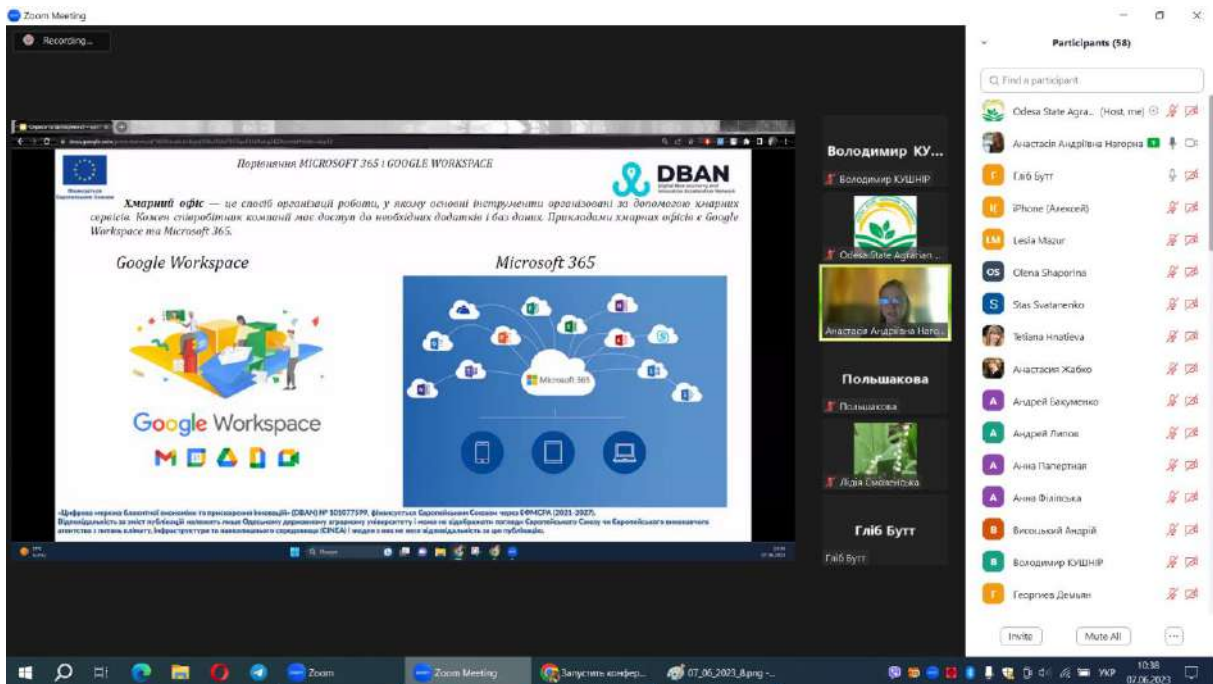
Zoom Meeting

Recording...

Порівняння MICROSOFT 365 і GOOGLE WORKSPACE

DBAN

**Хмарний офіс** — це спосіб організації роботи, у якому основні інструменти організовані за допомогою хмарних сервісів. Кожен співробітник компанії має доступ до необхідних додатків і баз даних. Прикладами хмарних офісів є Google Workspace та Microsoft 365.

Google Workspace

Microsoft 365

Google Workspace

Microsoft 365

«Цифрова мережа блакитної економіки та прискорення інновацій» (DBAN) № 101077599, фінансується Європейським Союзом через ЕФМСРА (2021-2027). Відповідальність за зміст публікації належить лише Одеському державному аграрному університету і може не відображати погляди Європейського Союзу чи Європейського виконавчого агентства з питань клімату, інфраструктури та навколишнього середовища (CINEA) і жоден з них не може відповідальність за цю публікацію.

Володимир КУ...

Володимир КУШНІР

Odesa State Agrarian ...

Анастасія Андріївна Нагорна

Польшакова

Польшакова

Лідія Смоленська

Гліб Бутт

Гліб Бутт

Participants (58)

Find a participant

Odesa State Agra... (Host, me)

Анастасія Андріївна Нагорна

Гліб Бутт

iPhone (Алексей)

Lesia Mazur

Olena Shaporina

Stas Svatanenko

Tetiana Hnatieva

Анастасия Жабко

Андрей Бахуменко

Андрей Липов

Анна Папертная

Анна Філінська

Висоцький Андрій

Володимир КУШНІР

Георгиев Демьян

Invite

Mute All

Zoom

Zoom Meeting

Запустить конфер...

07_06_2023_8.png -...

УКР

10:38

07.06.2023